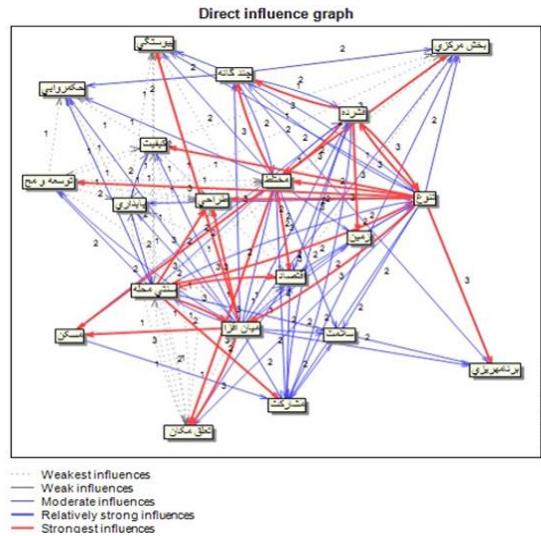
Direct influence graph

پیوستگی
بخش مرکزی
چند گانه
حکمروایی
فشرده
کیفیت
توسعه و مخ
مختلط
تنوع
طراحی
پایداری
زمین
اقتصاد
مشارکت محله
مسکن
میان افزا
ساختمند
برنامه‌ریزی
مشارکت
تعلق مکان

2 3 1 2 3 2 2 2 1 2 3 2 3 2 2 3 2 1 2 2 3 1 1 2 2 2 2 3 2 2 3 3 2 2 2 1 1 3 2 2 3 2 2 2 2 2 3 2 2 2 1 3 2

Weakest influences
Weak influences
Moderate influences
Relatively strong influences
Strongest influences